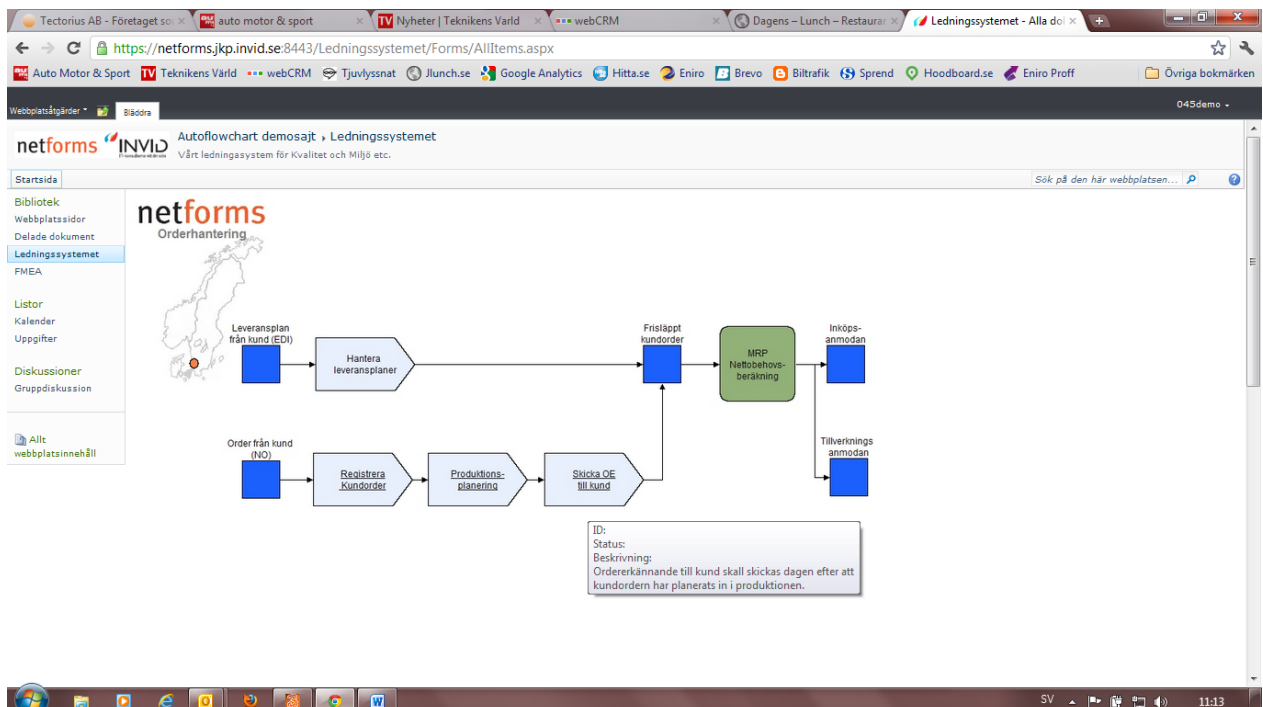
Tectorius AB - Företaget so ×
auto motor & sport ×
Nyheter | Teknikens Värld ×
webCRM ×
Dagens – Lunch – Restaurar ×
Ledningssystemet - Alla dol ×

https://netforms.jkp.invid.se:8443/Ledningssystemet/Forms/AllItems.aspx

Auto Motor & Sport
Teknikens Värld
webCRM
Tjuvlyssnat
Jlunch.se
Google Analytics
Hitta.se
Eniro
Brevo
Biltrafik
Sprend
Hoodboard.se
Eniro Proff
Övriga bokmärken

Webbplatsåtgärder
Bläddra
045demo

netforms INVID
Autoflowchart demosajt › Ledningssystemet
Vårt ledningasystem för Kvalitet och Miljö etc.

Startsida
Sök på den här webbplatsen...

Bibliotek
Webbplatssidor
Delade dokument
Ledningssystemet
FMEA

Listor
Kalender
Uppgifter

Diskussioner
Gruppdiskussion

Allt webbplatsinnehåll

netforms
Orderhantering

Leveransplan från kund (EDI)
Hantera leveransplaner
Frisläppt kundorder
MRP Nettobehovs-beräkning
Inköps-anmodan
Tillverknings anmodan
Order från kund (NO)
Registrera Kundorder
Produktions-planering
Skicka OE till kund

ID:
Status:
Beskrivning:
Ordererkännande till kund skall skickas dagen efter att kundordern har planerats in i produktionen.

SV
11:13